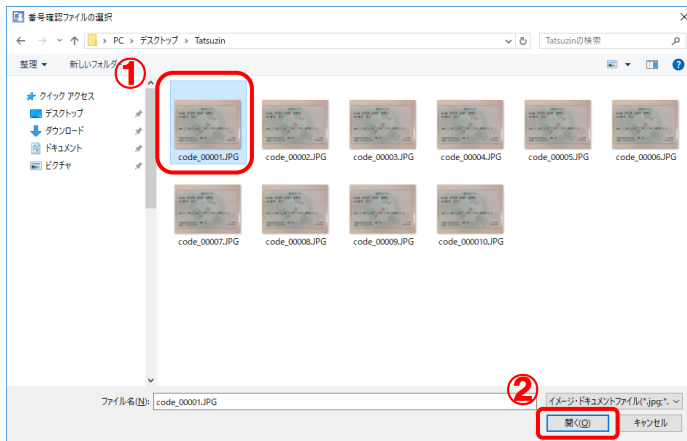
番号確認ファイルの選択

PC > デスクトップ > Tatsuzin

Tatsuzinの検索

整理 ▼ 新しいフォルダー

①

クイック アクセス
デスクトップ
ダウンロード
ドキュメント
ピクチャ

code_00001.JPG
code_00002.JPG
code_00003.JPG
code_00004.JPG
code_00005.JPG
code_00006.JPG
code_00007.JPG
code_00008.JPG
code_00009.JPG
code_000010.JPG

ファイル名(N): code_00001.JPG

②

イメージ・ドキュメントファイル(*.jpg;*.

開く(O)
キャンセル